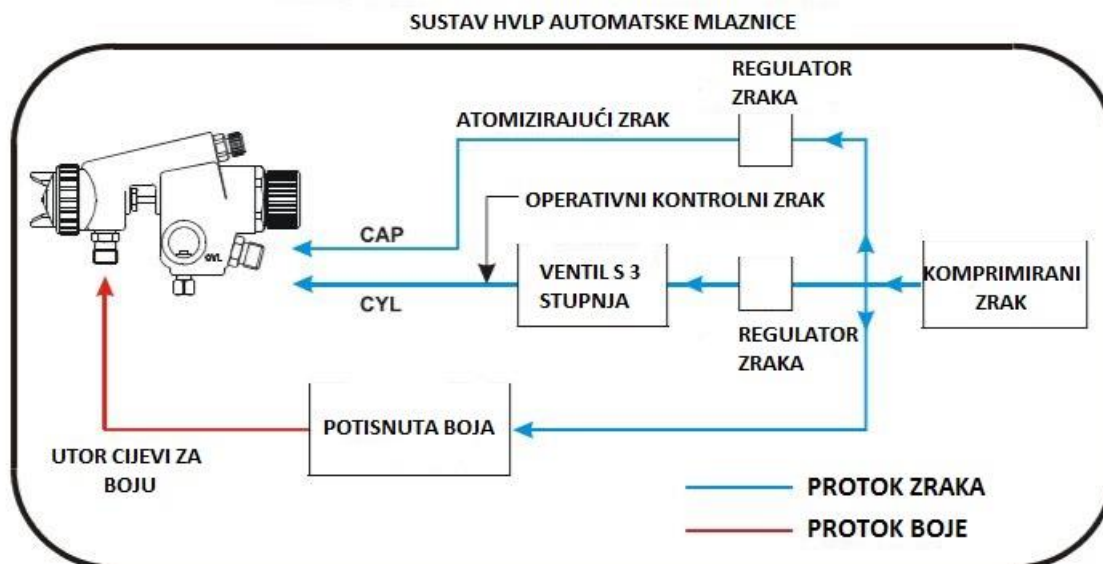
SUSTAV HVLP AUTOMATSKE MLAZNICE

REGULATOR ZRAKA

ATOMIZIRAJUĆI ZRAK

OPERATIVNI KONTROLNI ZRAK

CAP

VENTIL S 3 STUPNJA

KOMPRIMIRANI ZRAK

CYL

CYL

REGULATOR ZRAKA

POTISNUTA BOJA

UTOR CIJEVI ZA BOJU

PROTOK ZRAKA

PROTOK BOJE